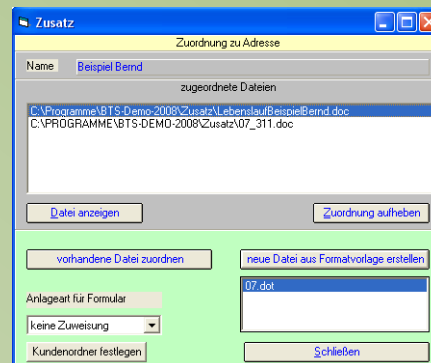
Zusatz

Zuordnung zu Adresse

Name Beispiel Bernd

zugeordnete Dateien

C:\Programme\BTS-Demo-2008\Zusatz\LebenslaufBeispielBernd.doc
C:\PROGRAMME\BTS-DEMO-2008\Zusatz\07_311.doc

Datei anzeigen

Zuordnung aufheben

vorhandene Datei zuordnen

neue Datei aus Formatvorlage erstellen

Anlageart für Formular

07.dot

keine Zuweisung

Kundenordner festlegen

Schließen